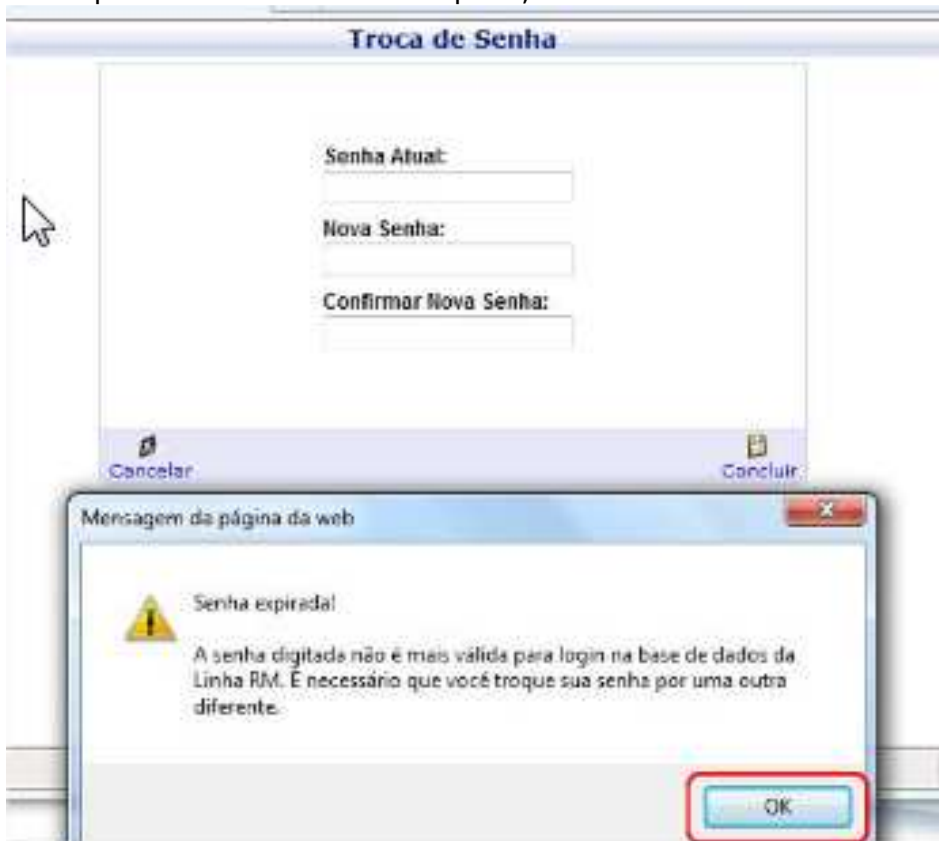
Troca de Senha

Senha Atual:

Nova Senha:

Confirmar Nova Senha:

Cancelar

Concluir

Mensagem da página da web

Senha expirada!

A senha digitada não é mais válida para login na base de dados da Linha RM. É necessário que você troque sua senha por uma outra diferente.

OK